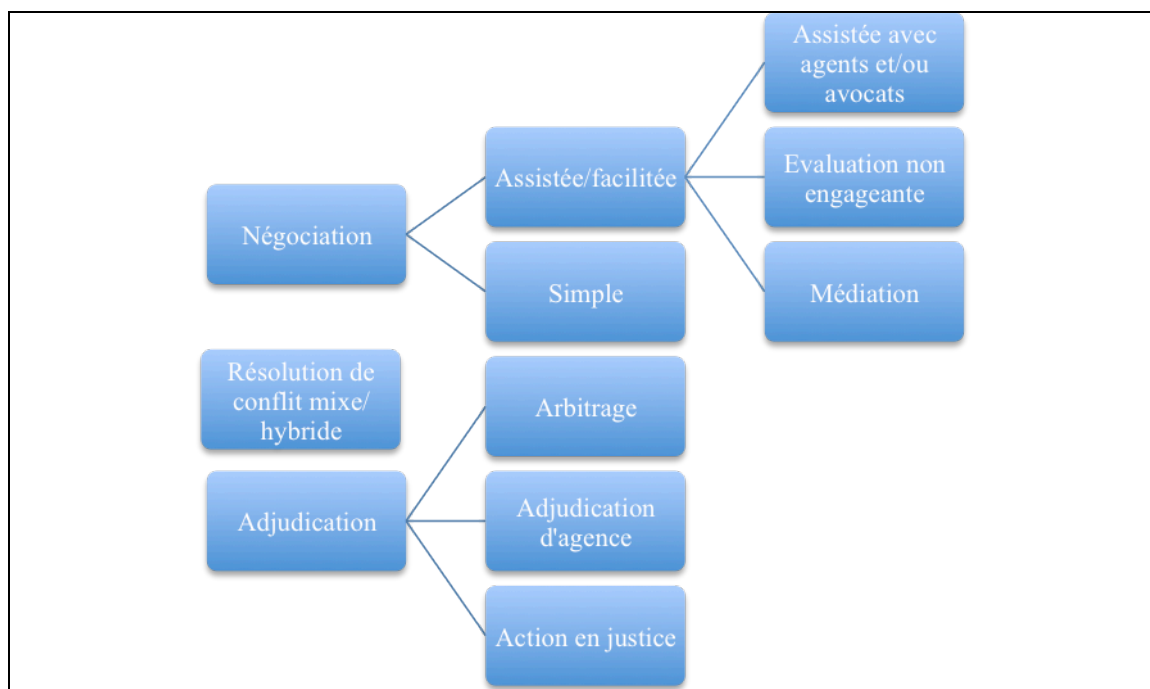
Négociation

Assistée/facilitée

Assistée avec agents et/ou avocats

Evaluation non engageante

Médiation

Simple

Résolution de conflit mixe/ hybride

Adjudication

Arbitrage

Adjudication d'agence

Action en justice